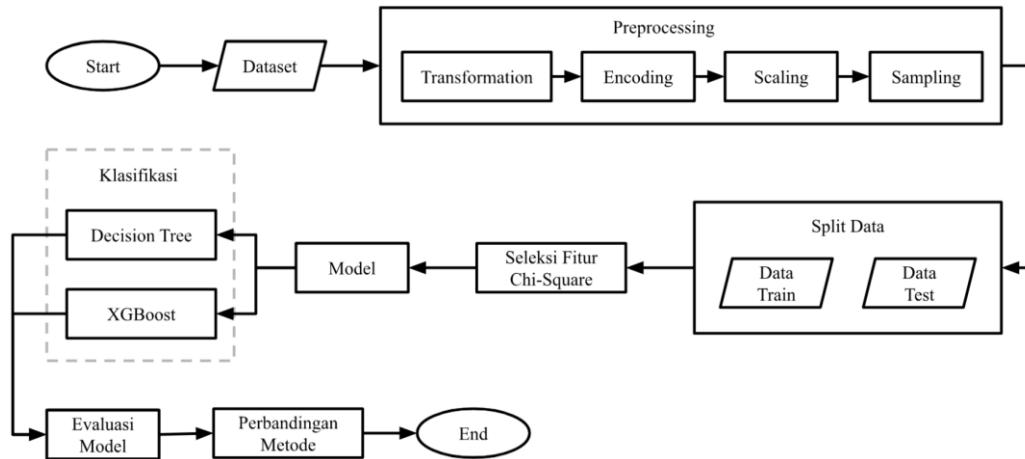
Start

Dataset

Preprocessing

Transformation

Encoding

Scaling

Sampling

Klasifikasi

Decision Tree

XGBoost

Model

Seleksi Fitur Chi-Square

Split Data

Data Train

Data Test

Evaluasi Model

Perbandingan Metode

End